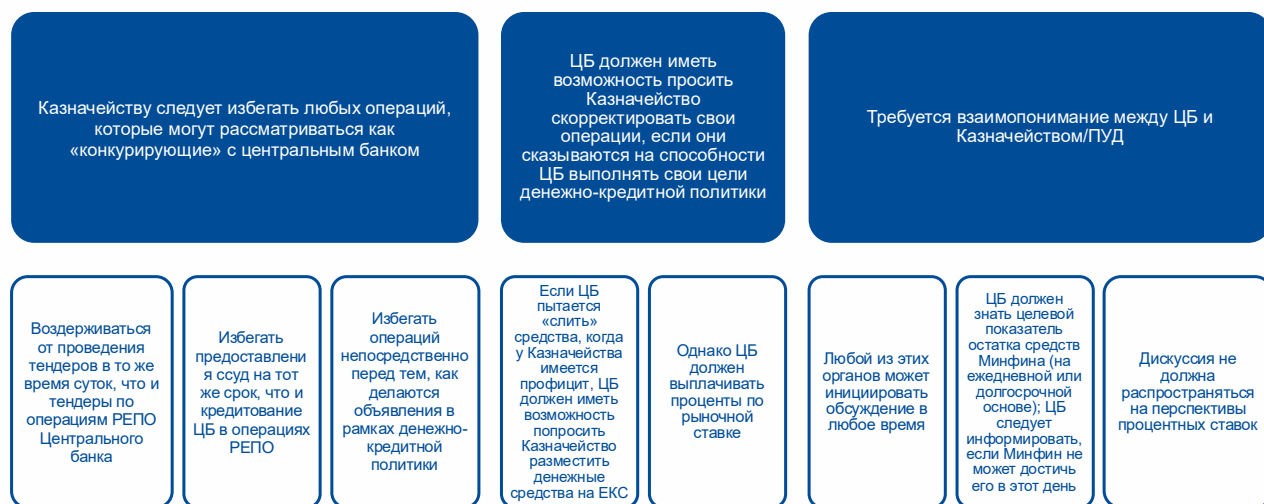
Казначейству следует избегать любых операций, которые могут рассматриваться как «конкурирующие» с центральным банком

ЦБ должен иметь возможность просить Казначейство скорректировать свои операции, если они сказываются на способности ЦБ выполнять свои цели денежно-кредитной политики

Требуется взаимопонимание между ЦБ и Казначейством/ПУД

Воздерживаться от проведения тендеров в то же время суток, что и тендеры по операциям РЕПО Центрального банка

Избегать предоставления ссуд на тот же срок, что и кредитование ЦБ в операциях РЕПО

Избегать операций непосредственно перед тем, как делаются объявления в рамках денежно-кредитной политики

Если ЦБ пытается «слить» средства, когда у Казначейства имеется профицит, ЦБ должен иметь возможность попросить Казначейство разместить денежные средства на ЕКС

Однако ЦБ должен выплачивать проценты по рыночной ставке

Любой из этих органов может инициировать обсуждение в любое время

ЦБ должен знать целевой показатель остатка средств Минфина (на ежедневной или долгосрочной основе); ЦБ следует информировать, если Минфин не может достичь его в этот день

Дискуссия не должна распространяться на перспективы процентных ставок